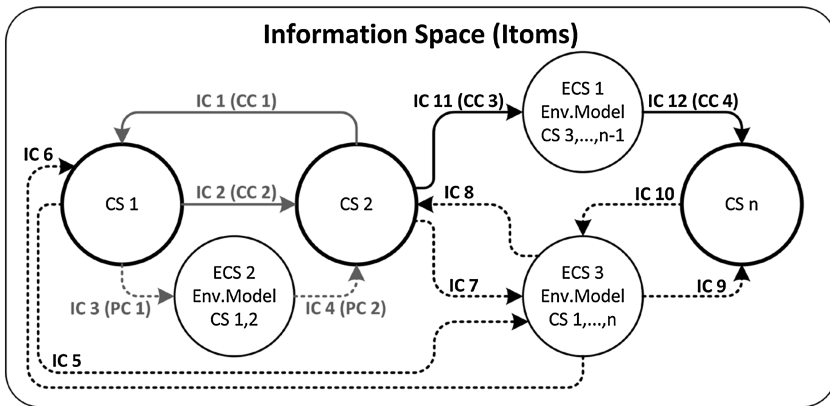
Information Space (Itoms)

IC 1 (CC 1)

IC 11 (CC 3)

ECS 1
Env.Model
CS 3,...,n-1

IC 12 (CC 4)

IC 6

CS 1

IC 2 (CC 2)

CS 2

IC 8

IC 10

CS n

IC 3 (PC 1)

ECS 2
Env.Model
CS 1,2

IC 4 (PC 2)

IC 7

ECS 3
Env.Model
CS 1,...,n

IC 9

IC 5